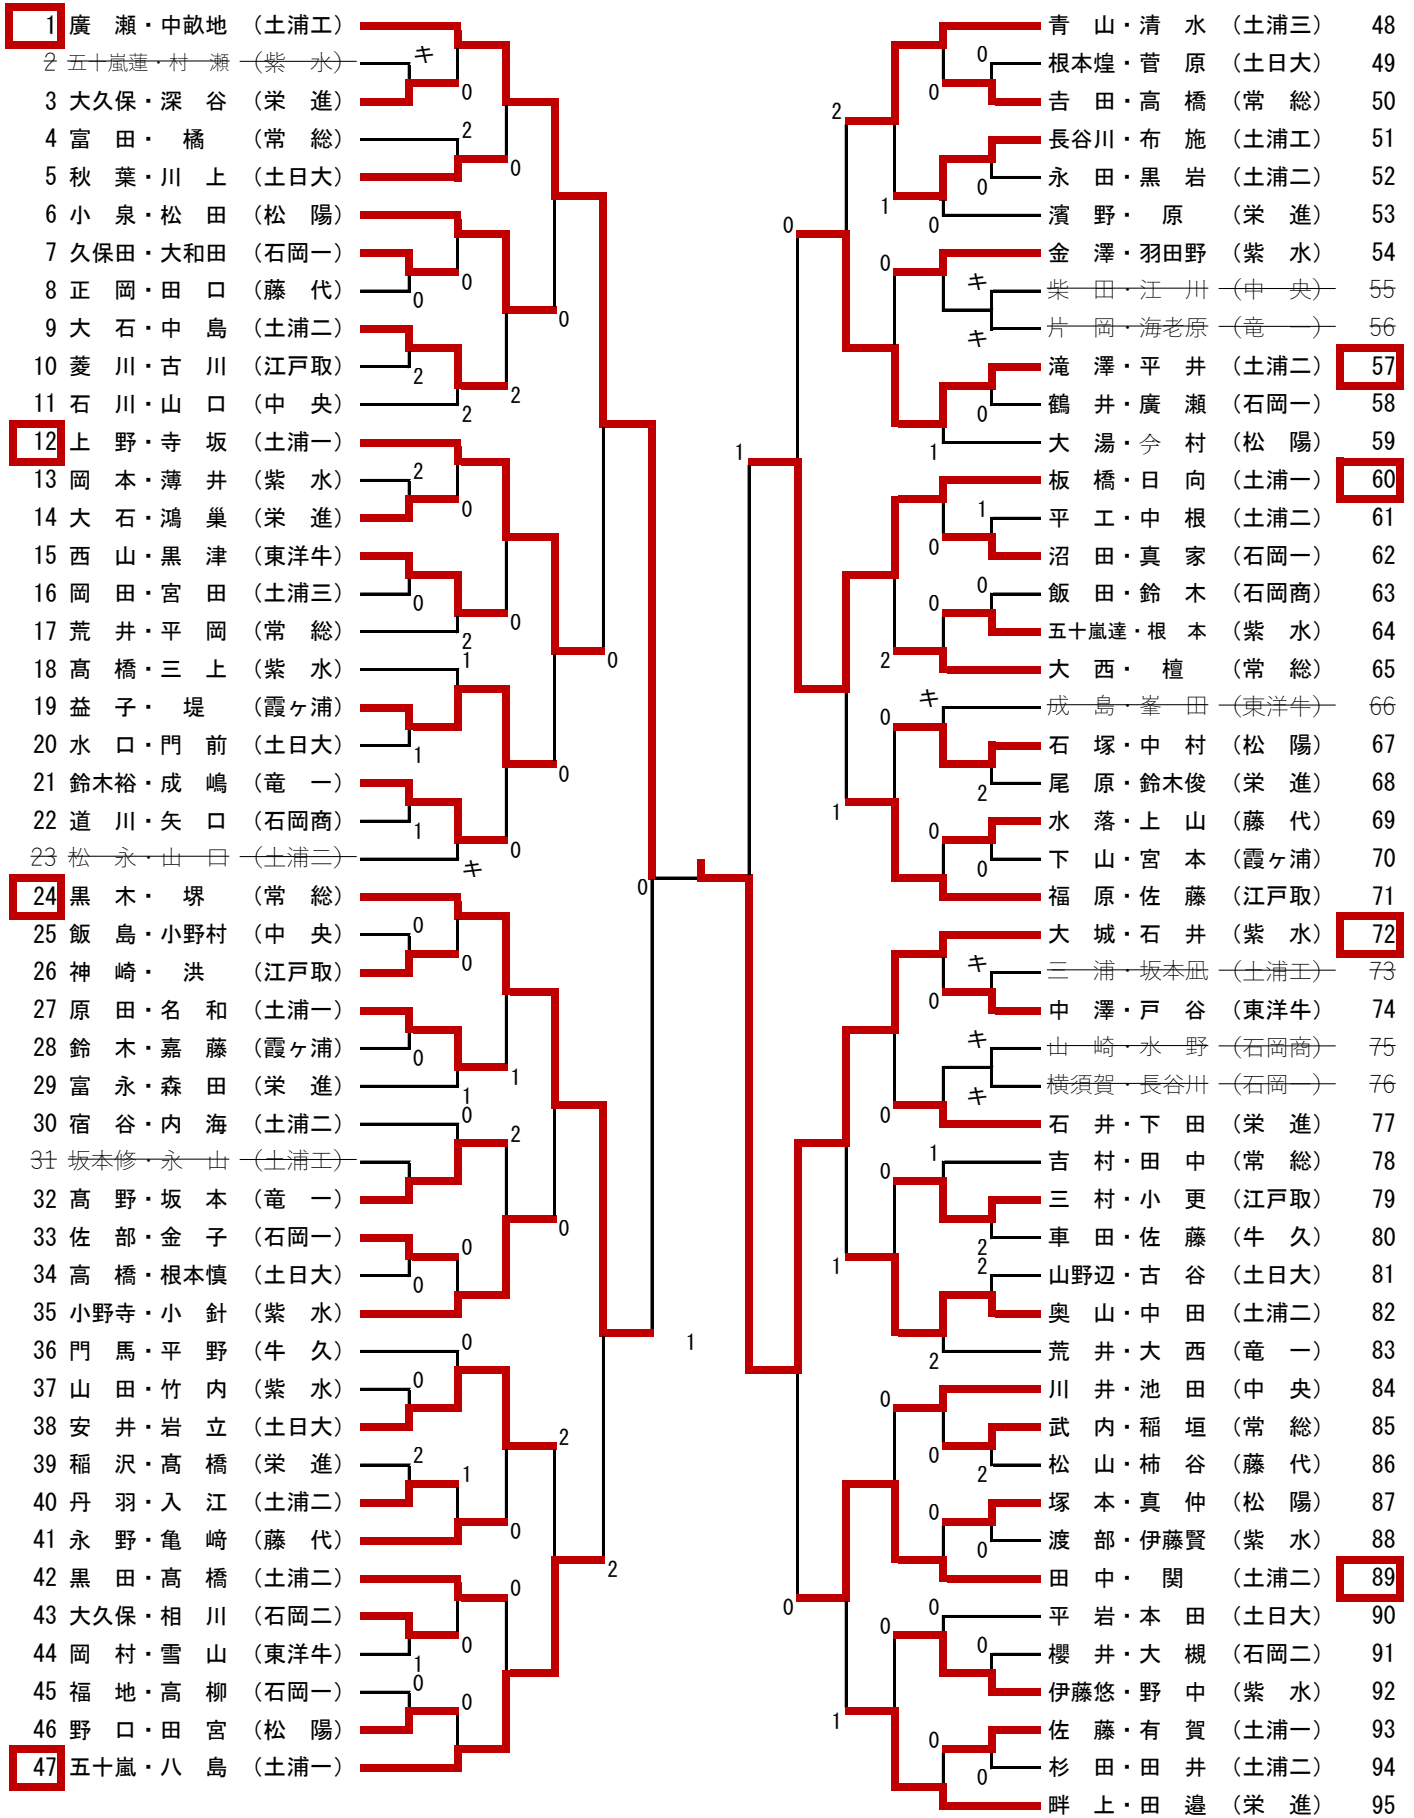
1 廣瀬・中畝地 (土浦工)
2 五十嵐蓮・村瀬 (紫水)
3 大久保・深谷 (栄進)
4 富田・橘 (常総)
5 秋葉・川上 (土日大)
6 小泉・松田 (松陽)
7 久保田・大和田 (石岡一)
8 正岡・田口 (藤代)
9 大石・中島 (土浦二)
10 菱川・古川 (江戸取)
11 石川・山口 (中央)
12 上野・寺坂 (土浦一)
13 岡本・薄井 (紫水)
14 大石・鴻巣 (栄進)
15 西山・黒津 (東洋牛)
16 岡田・宮田 (土浦三)
17 荒井・平岡 (常総)
18 高橋・三上 (紫水)
19 益子・堤 (霞ヶ浦)
20 水口・門前 (土日大)
21 鈴木裕・成嶋 (竜一)
22 道川・矢口 (石岡商)
23 松永・山口 (土浦三)
24 黒木・堺 (常総)
25 飯島・小野村 (中央)
26 神崎・洪 (江戸取)
27 原田・名和 (土浦一)
28 鈴木・嘉藤 (霞ヶ浦)
29 富永・森田 (栄進)
30 宿谷・内海 (土浦二)
31 坂本修・永山 (土浦工)
32 高野・坂本 (竜一)
33 佐部・金子 (石岡一)
34 高橋・根本慎 (土日大)
35 小野寺・小針 (紫水)
36 門馬・平野 (牛久)
37 山田・竹内 (紫水)
38 安井・岩立 (土日大)
39 稲沢・髙橋 (栄進)
40 丹羽・入江 (土浦二)
41 永野・亀﨑 (藤代)
42 黒田・髙橋 (土浦二)
43 大久保・相川 (石岡二)
44 岡村・雪山 (東洋牛)
45 福地・高柳 (石岡一)
46 野口・田宮 (松陽)
47 五十嵐・八島 (土浦一)

青山・清水 (土浦三) 48
根本煌・菅原 (土日大) 49
吉田・高橋 (常総) 50
長谷川・布施 (土浦工) 51
永田・黒岩 (土浦二) 52
濱野・原 (栄進) 53
金澤・羽田野 (紫水) 54
柴田・江州 (中央) 55
片岡・海老原 (竜一) 56
滝澤・平井 (土浦二) 57
鶴井・廣瀬 (石岡一) 58
大湯・今村 (松陽) 59
板橋・日向 (土浦一) 60
平工・中根 (土浦二) 61
沼田・真家 (石岡一) 62
飯田・鈴木 (石岡商) 63
五十嵐達・根本 (紫水) 64
大西・檀 (常総) 65
成島・峯田 (東洋牛) 66
石塚・中村 (松陽) 67
尾原・鈴木俊 (栄進) 68
水落・上山 (藤代) 69
下山・宮本 (霞ヶ浦) 70
福原・佐藤 (江戸取) 71
大城・石井 (紫水) 72
三浦・坂本凪 (土浦工) 73
中澤・戸谷 (東洋牛) 74
山崎・水野 (石岡商) 75
横須賀・長谷川 (石岡一) 76
石井・下田 (栄進) 77
吉村・田中 (常総) 78
三村・小更 (江戸取) 79
車田・佐藤 (牛久) 80
山野辺・古谷 (土日大) 81
奥山・中田 (土浦二) 82
荒井・大西 (竜一) 83
川井・池田 (中央) 84
武内・稲垣 (常総) 85
松山・柿谷 (藤代) 86
塚本・真仲 (松陽) 87
渡部・伊藤賢 (紫水) 88
田中・関 (土浦二) 89
平岩・本田 (土日大) 90
櫻井・大槻 (石岡二) 91
伊藤悠・野中 (紫水) 92
佐藤・有賀 (土浦一) 93
杉田・田井 (土浦二) 94
畔上・田邉 (栄進) 95

キ 0 2 0 0 0 2 2 0 2 0 0 2 0 0 1 0 1 0 1 キ 0 0 1 1 0 0 2 0 2 0 0 1 0 1 0 2 0 0 0 0 1 0 0 0 2 0 2 1 0 0 2 0 1 0 0 0 2 1 0 2 0 1 0 0 1 キ キ 0 0 1 1 0 0 2 0 0 キ 0 2 1 0 0 キ 0 キ キ 0 1 0 2 2 1 2 0 0 2 0 0 0 0 0 0 1 0 0